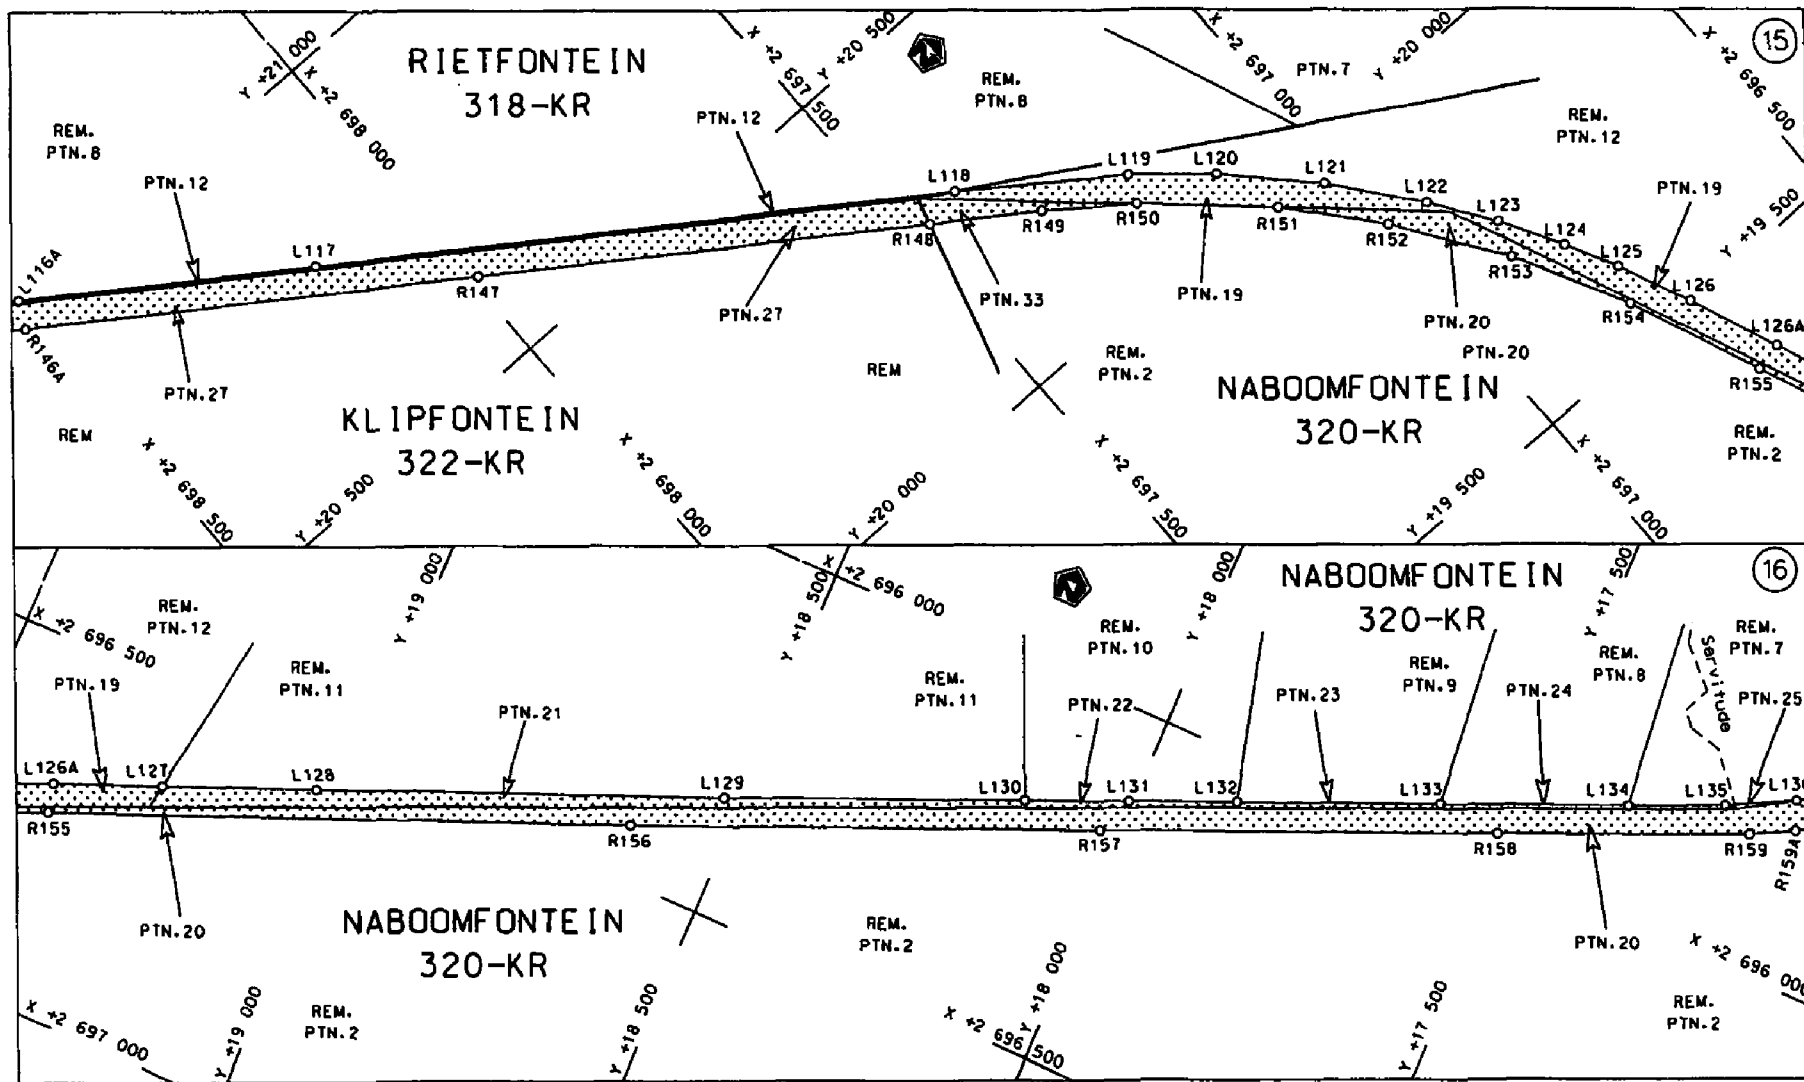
15

RIETFONTEIN
318-KR

Y +21 000
X +2 698 000
X +2 697 500
Y +20 500
REM.
PTN.8
X +2 697 000
PTN.7
Y +20 000
X +2 696 500
REM.
PTN.8
PTN.12
REM.
PTN.12
PTN.12
L118
L119
L120
L121
L122
L123
PTN.19
Y +19 500
L116A
L117
R147
R148
R149
R150
R151
R152
L124
L125
R153
L126
PTN.27
PTN.33
PTN.19
PTN.20
R154
L126A
R146A
PTN.27
REM
REM.
PTN.2
PTN.20
R155
KLIPFONTEIN
322-KR
NABOOMFONTEIN
320-KR
REM
X +2 698 500
Y +20 500
X +2 698 000
Y +20 000
X +2 697 500
Y +19 500
X +2 697 000
REM.
PTN.2

16

X +2 696 500
Y +19 000
X +2 696 000
Y +18 500
Y +18 000
NABOOMFONTEIN
320-KR
Y +17 500
REM.
PTN.12
REM.
PTN.10
REM.
PTN.7
REM.
PTN.11
REM.
PTN.11
REM.
PTN.9
REM.
PTN.8
servitude
PTN.19
PTN.21
PTN.22
PTN.23
PTN.24
PTN.25
L126A
L127
L128
L129
L130
L131
L132
L133
L134
L135
L136
R155
R156
R157
R158
R159
R159A
PTN.20
NABOOMFONTEIN
320-KR
REM.
PTN.2
PTN.20
X +2 696 000
X +2 697 000
Y +19 000
REM.
PTN.2
Y +18 500
X +2 696 500
Y +18 000
Y +17 500
REM.
PTN.2